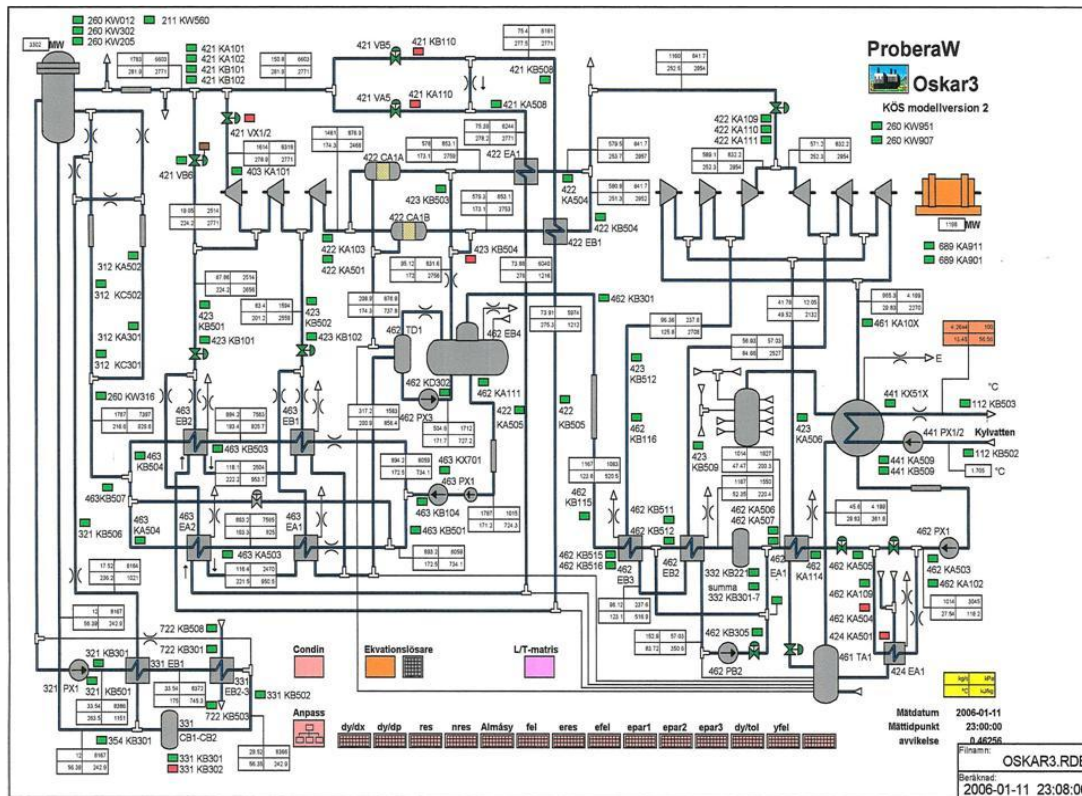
260 KW012 211 KW560
260 KW302
260 KW205

3302 MW

421 VB5 421 KB110

421 VA5 421 KA110

421 KB508

421 KA508

421 KA101
421 KA102
421 KB101
421 KB102

421 VX1/2

421 VB6

403 KA101

422 CA1A

422 EA1

422 CA1B

423 KB503

422 KA504

422 KB504

422 EB1

422 KA103

422 KA501

423 KB504

ProberaW
Oskar3
KÖS modellversion 2
260 KW951
260 KW907

422 KA109
422 KA110
422 KA111

1198 MW

689 KA911
689 KA901

312 KA502
312 KC502

312 KA301
312 KC301

423 KB501
423 KB101

423 KB502
423 KB102

462 TD1

462 EB4

462 KB301

461 KA10X

E

462 KD302

462 PX3

462 KA111

422 KA505

422 KB505

423 KB512

462 KB116

423 KB509

423 KA506

441 KX51X

°C

112 KB503

441 PX1/2

Kylvatten

441 KA509
441 KB509

112 KB502

°C

260 KW316

463 EB2

463 EB1

463 KB503

463 KB504

463KB507

463 KX701

463 PX1

463 KB104

463 KB501

463 KA504

463 EA2

463 EA1

463 KA503

321 KB506

462 KB115

462 KB511

462 KB512

462 KB515
462 KB516

462 EB3

462 EB2

332 KB221

summa
332 KB301-7

462 KA506
462 KA507

462 EA1

462 KA114

462 KA505

462 PX1

462 KA503
462 KA102

462 KA109

462 KA504

424 KA501

462 KB305

462 PB2

461 TA1

424 EA1

722 KB508

722 KB301

321 KB301

331 EB1

331 EB2-3

321 PX1

321 KB501

722 KB503

331 KB502

331 CB1-CB2

354 KB301

331 KB301
331 KB302

Condin

Ekvationslösare

L/T-matris

Anpass

dy/dx dy/dp res nres Almásy fel eres efel epar1 epar2 epar3 dy/tol yfel

Mätdatum 2006-01-11
Mättidpunkt 23:00:00
avvikelse 0.46256

Filnamn:
OSKAR3.RDE
Beräknad:
2006-01-11 23:08:0